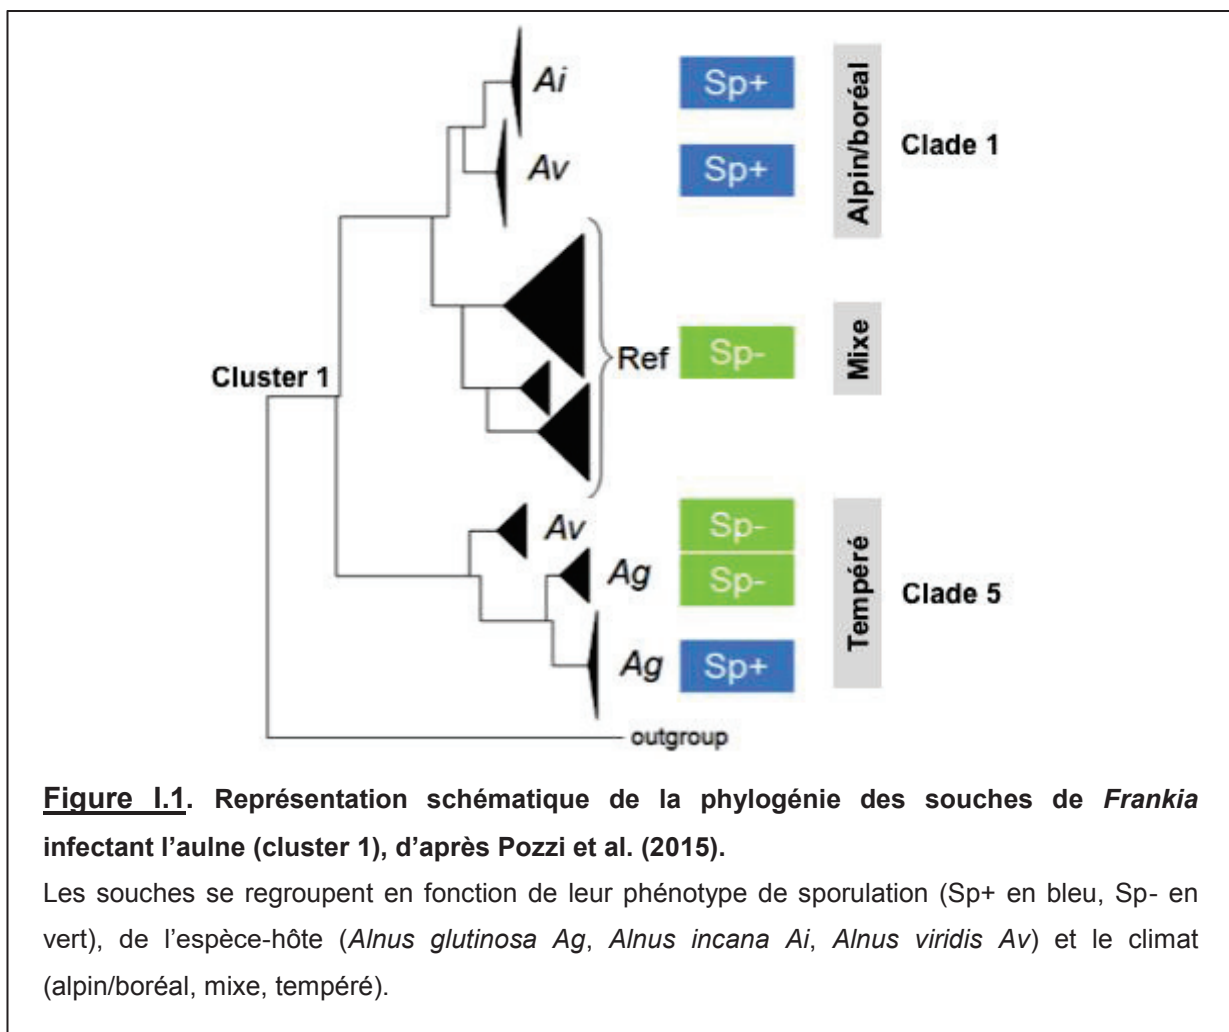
Ai
Sp+
Alpin/boréal
Clade 1
Av
Sp+
Cluster 1
Ref
Sp-
Mixe
Av
Sp-
Ag
Sp-
Tempéré
Clade 5
Ag
Sp+
outgroup

**Figure I.1. Représentation schématique de la phylogénie des souches de *Frankia* infectant l'aulne (cluster 1), d'après Pozzi et al. (2015).**

Les souches se regroupent en fonction de leur phénotype de sporulation (Sp+ en bleu, Sp- en vert), de l'espèce-hôte (*Alnus glutinosa Ag*, *Alnus incana Ai*, *Alnus viridis Av*) et le climat (alpin/boréal, mixe, tempéré).